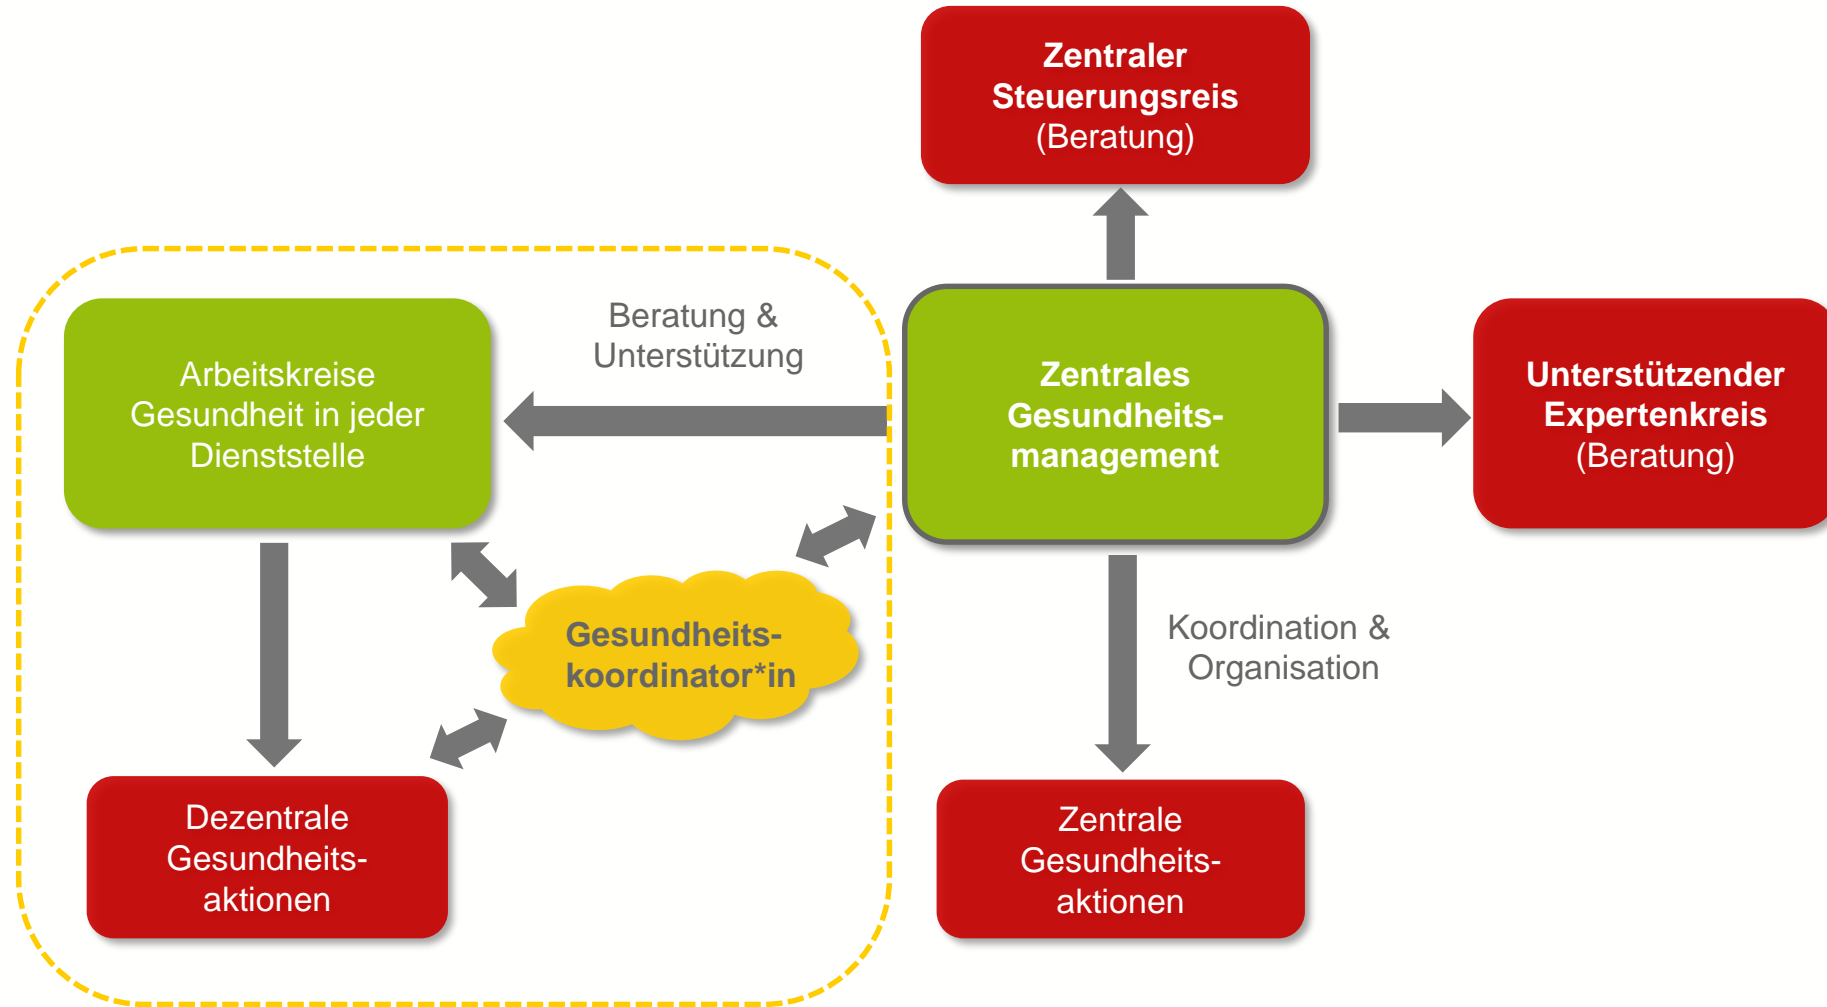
Zentraler Steuerungsreis (Beratung)

Arbeitskreise Gesundheit in jeder Dienststelle

Beratung & Unterstützung

Zentrales Gesundheits-management

Unterstützender Expertenkreis (Beratung)

Gesundheits-koordinator*in

Koordination & Organisation

Dezentrale Gesundheits-aktionen

Zentrale Gesundheits-aktionen